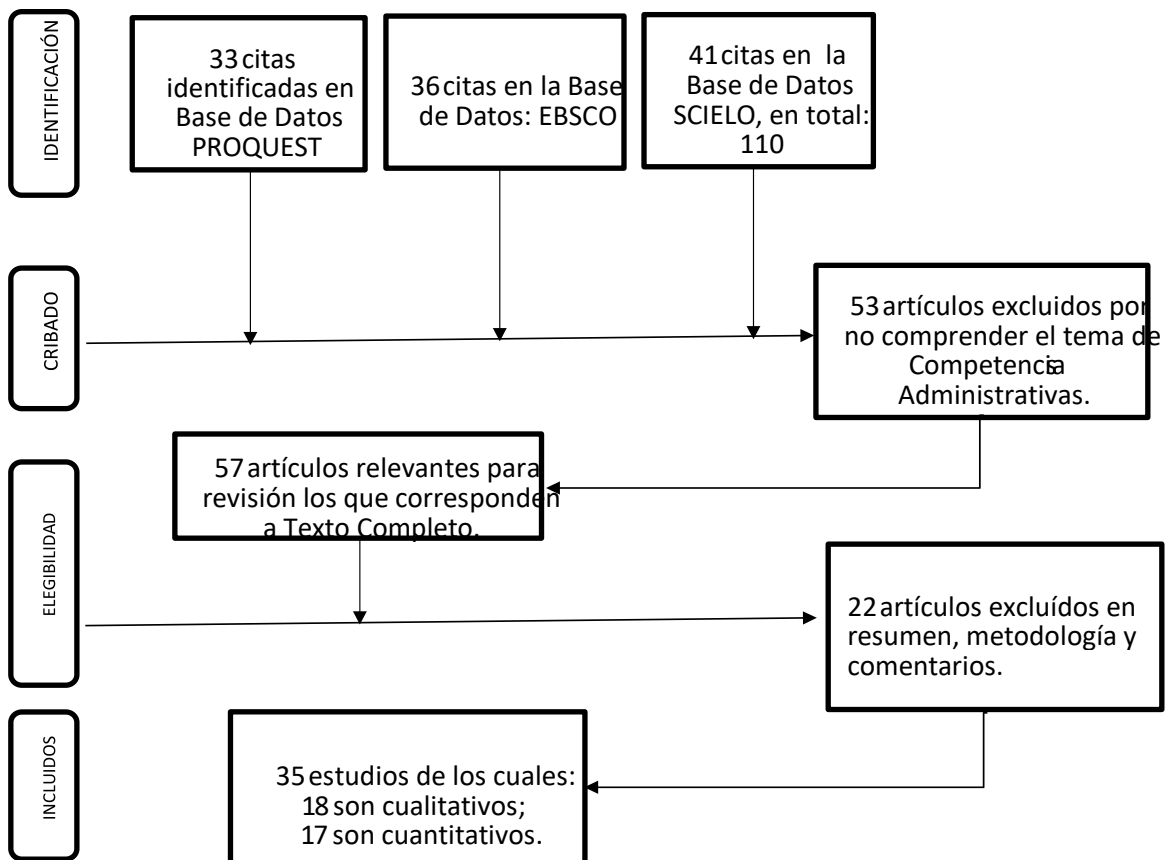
IDENTIFICACIÓN

33 citas identificadas en Base de Datos PROQUEST

36 citas en la Base de Datos: EBSCO

41 citas en la Base de Datos SCIELO, en total: 110

CRIBADO

53 artículos excluidos por no comprender el tema de Competencisa Administrativas.

ELEGIBILIDAD

57 artículos relevantes para revisión los que corresponden a Texto Completo.

22 artículos excluídos en resumen, metodología y comentarios.

INCLUIDOS

35 estudios de los cuales: 18 son cualitativos; 17 son cuantitativos.